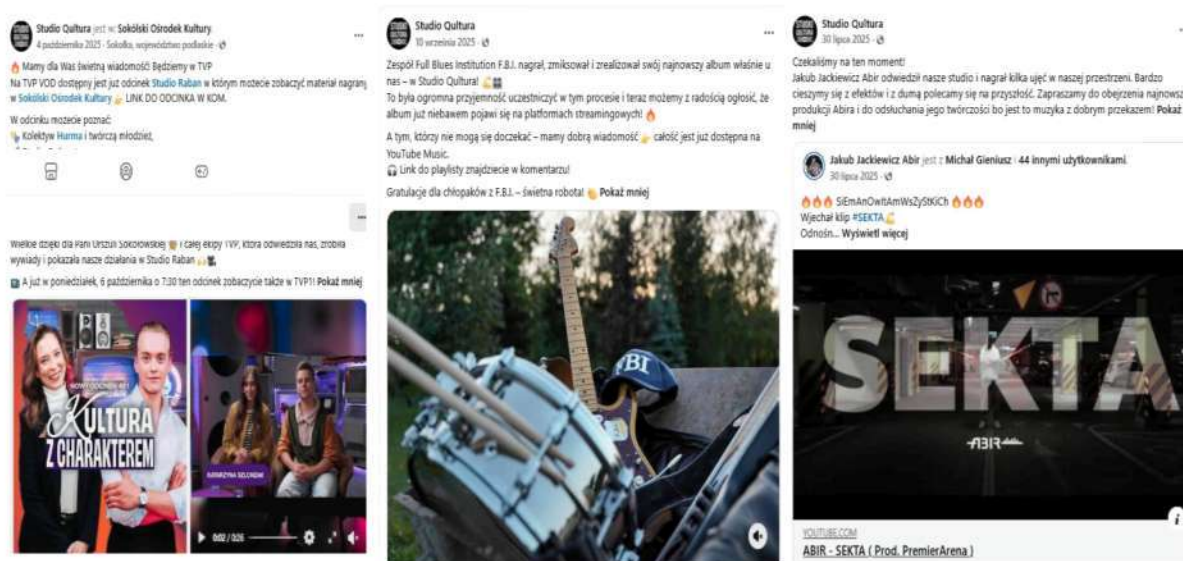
Studio Qultura jest w: Sokólski Ośrodek Kultury
4 października 2025 · Sokółka, województwo podlaskie ·

🔥 Mamy dla Was świetną wiadomość Będziemy w TVP
Na TVP VOD dostępny jest już odcinek Studio Raban w którym możecie zobaczyć materiał nagrany w Sokólski Ośrodek Kultury 👉 LINK DO ODCINKA W KOM.

W odcinku możecie poznać:
👉 Kolektyw Hurma i twórczą młodzież,

Wielkie dzięki dla Pani Urszuli Sokołowskiej i całej ekipy TVP, która odwiedziła nas, zrobiła wywiady i pokazała nasze działania w Studio Raban 🙌🎥

A już w poniedziałek, 6 października o 7:30 ten odcinek zobaczycie także w TVP1! Pokaż mniej

NOWY ODCINEK
KULTURA Z CHARAKTEREM
KATARZYNA SOŁOWSKA
0:02 / 0:26

Studio Qultura
10 września 2025 ·

Zespół Full Blues Institution F.B.I. nagrał, zmiksował i zrealizował swój najnowszy album właśnie u nas – w Studio Qultura! 💪

To była ogromna przyjemność uczestniczyć w tym procesie i teraz możemy z radością ogłosić, że album już niebawem pojawi się na platformach streamingowych! 🔥

A tym, którzy nie mogą się doczekać – mamy dobrą wiadomość 👉 całość jest już dostępna na YouTube Music.
🎧 Link do playlisty znajdziecie w komentarzu!

Gratulacje dla chłopaków z F.B.I. – świetna robota! 👏 Pokaż mniej

FBI

Studio Qultura
30 lipca 2025 ·

Czekaliśmy na ten moment!
Jakub Jackiewicz Abir odwiedził nasze studio i nagrał kilka ujęć w naszej przestrzeni. Bardzo cieszymy się z efektów i z dumą polecamy się na przyszłość. Zapraszamy do obejrzenia najnowszej produkcji Abira i do odsłuchania jego twórczości bo jest to muzyka z dobrym przekazem! Pokaż mniej

Jakub Jackiewicz Abir jest z: Michał Geniusz i 44 innymi użytkownikami.
30 lipca 2025 ·

🔥🔥🔥 SiEmAnOwItAmWsZyStKiCh 🔥🔥🔥
Wjechał klip #SEKTA💪
Odnośn... Wyświetl więcej

SEKTA
ABIR

YOUTUBE.COM
ABIR - SEKTA ( Prod. PremierArena )